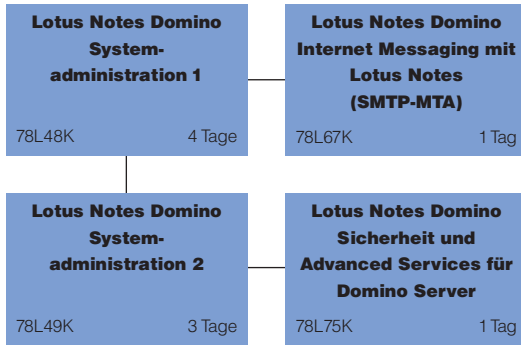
Lotus Notes Domino Systemadministration 1

78L48K 4 Tage

Lotus Notes Domino Internet Messaging mit Lotus Notes (SMTP-MTA)

78L67K 1 Tag

Lotus Notes Domino Systemadministration 2

78L49K 3 Tage

Lotus Notes Domino Sicherheit und Advanced Services für Domino Server

78L75K 1 Tag